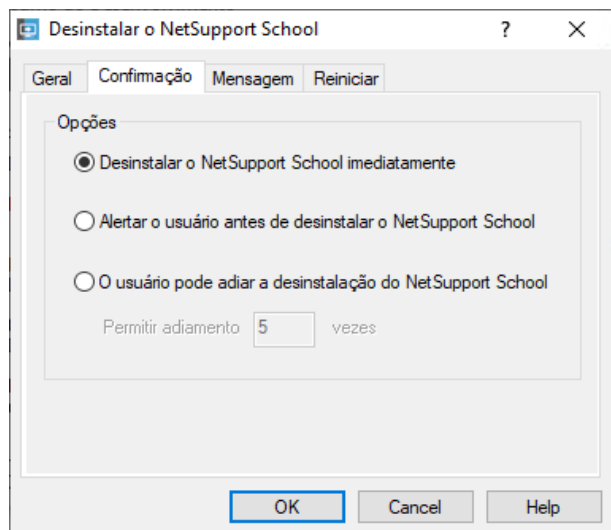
Desinstalar o NetSupport School ? ✕

Geral | Confirmação | Mensagem | Reiniciar

Opções

Desinstalar o NetSupport School imediatamente

Alertar o usuário antes de desinstalar o NetSupport School

O usuário pode adiar a desinstalação do NetSupport School

Permitir adiamento 5 vezes

OK | Cancel | Help